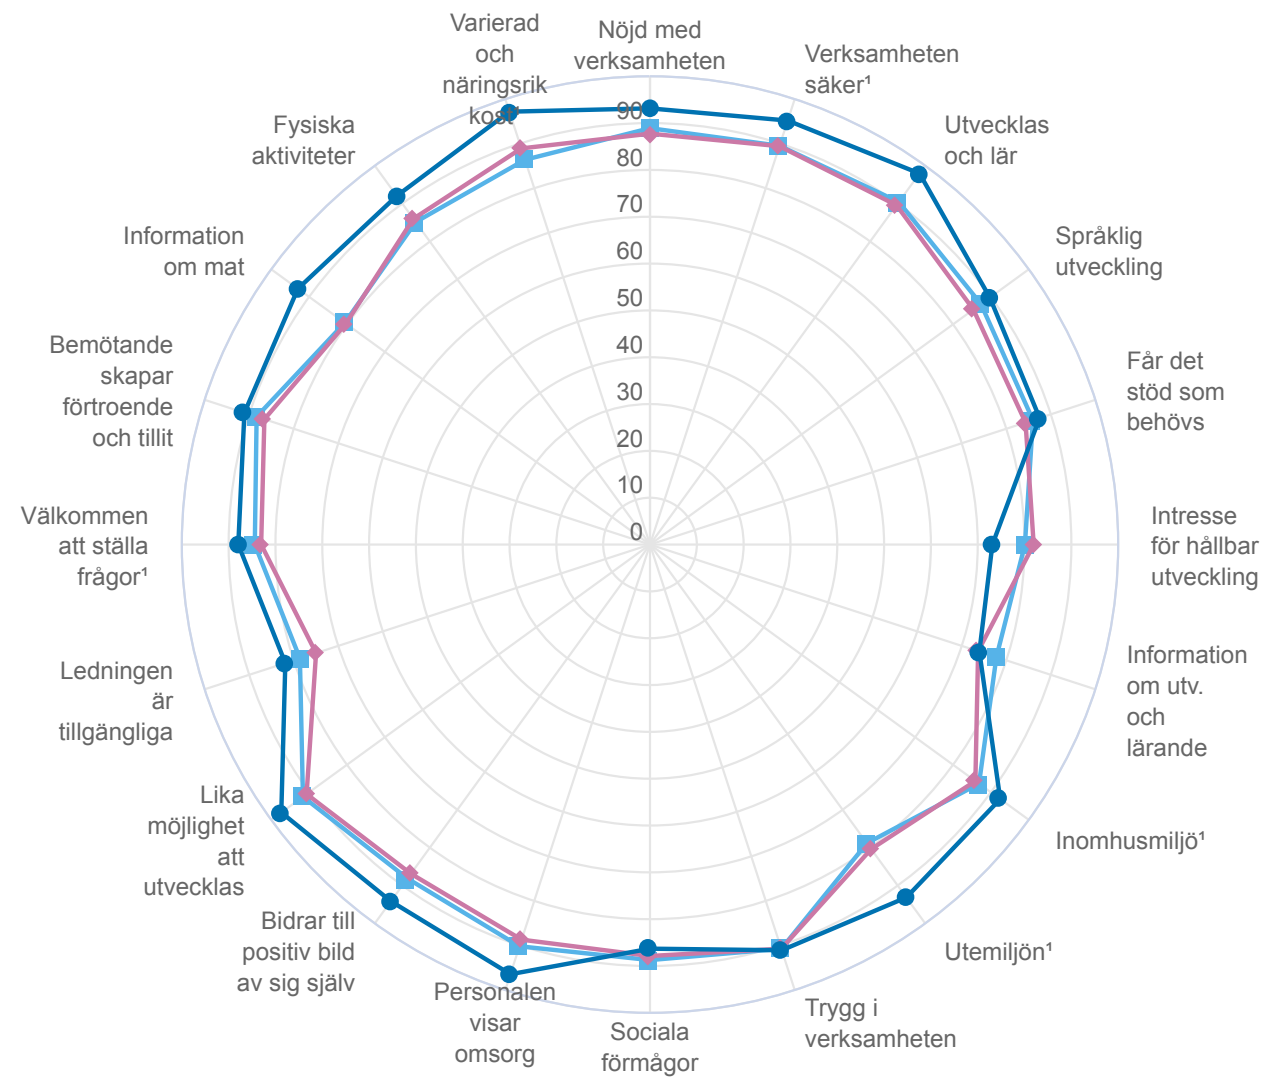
Nöjd med verksamheten

Verksamheten säker¹

Utvecklas och lär

Språklig utveckling

Får det stöd som behövs

Intresse för hållbar utveckling

Information om utv. och lärande

Inomhusmiljö¹

Utemiljön¹

Trygg i verksamheten

Sociala förmågor

Personalen visar omsorg

Bidrar till positiv bild av sig själv

Lika möjlighet att utvecklas

Ledningen är tillgängliga

Välkommen att ställa frågor¹

Bemötande skapar förtroende och tillit

Information om mat

Fysiska aktiviteter

Varierad och näringsrik kost

90
80
70
60
50
40
30
20
10
0